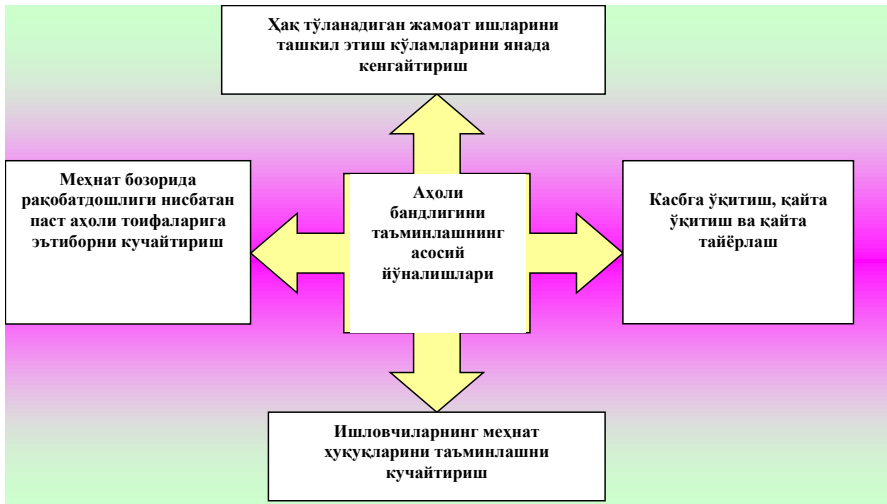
Ҳақ тўланадиган жамоат ишларини ташкил этиш кўламларини янада кенгайтириш

Меҳнат бозорида рақобатдошлиги нисбатан паст аҳоли тоифаларига эътиборни кучайтириш

Аҳоли бандлигини таъминлашнинг асосий йўналишлари

Касбга ўқитиш, қайта ўқитиш ва қайта тайёрлаш

Ишловчиларнинг меҳнат ҳуқуқларини таъминлашни кучайтириш